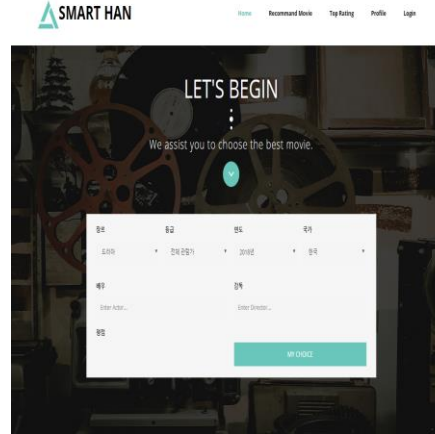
SMART HAN

Home Recommend Movie Top Rating Profile Login

LET'S BEGIN

We assist you to choose the best movie.

장르 등급 년도 국가

드라마 전체 관람가 2018년 한국

배우 감독

Enter Actor... Enter Director...

평점

MY CHOICE